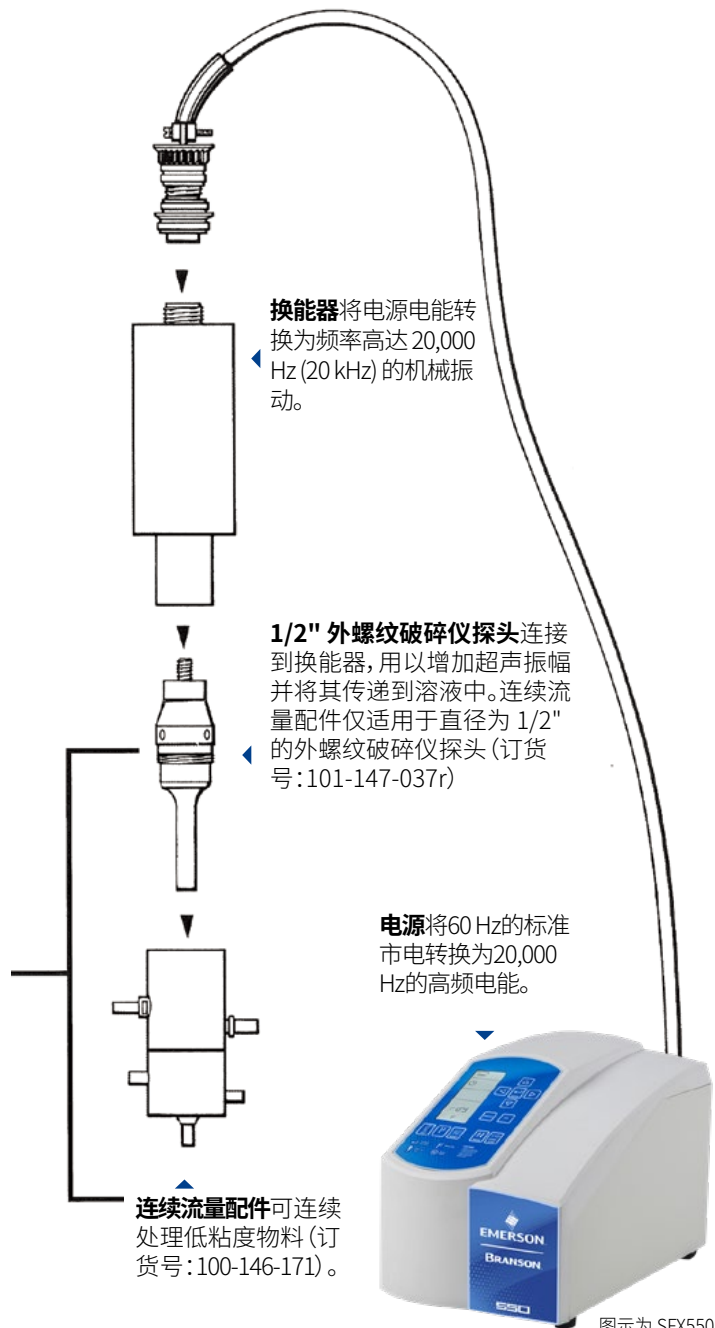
**换能器**将电源电能转换为频率高达 20,000 Hz (20 kHz) 的机械振动。

**1/2" 外螺纹破碎仪探头**连接到换能器，用以增加超声振幅并将其传递到溶液中。连续流量配件仅适用于直径为 1/2" 的外螺纹破碎仪探头（订货号：101-147-037r）

**电源**将60 Hz的标准市电转换为20,000 Hz的高频电能。

**连续流量配件**可连续处理低粘度物料（订货号：100-146-171）。

EMERSON

BRANSON

550

图示为 SFX550